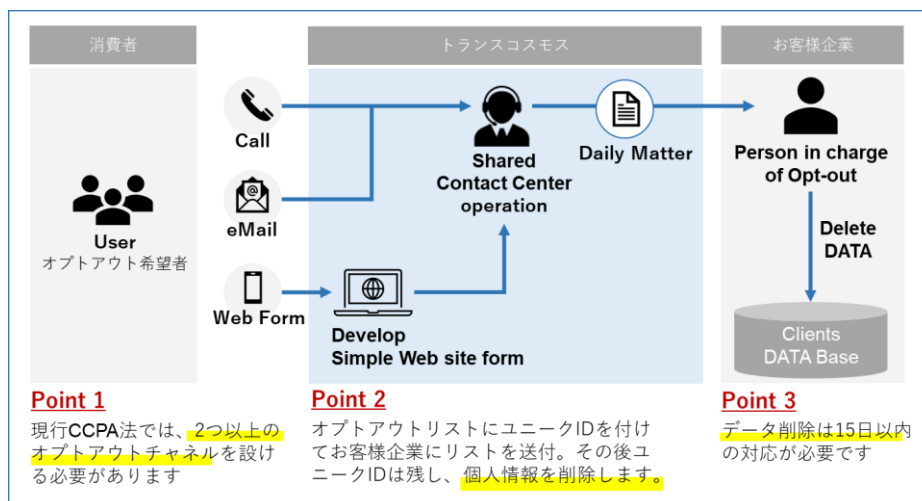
消費者

User
オプトアウト希望者

Call

eMail

Web Form

トランスコスモス

Shared Contact Center operation

Daily Matter

Develop Simple Web site form

お客様企業

Person in charge of Opt-out

Delete DATA

Clients DATA Base

Point 1
現行CCPA法では、2つ以上のオプトアウトチャネルを設ける必要があります

Point 2
オプトアウトリストにユニークIDを付けてお客様企業にリストを送付。その後ユニークIDは残し、個人情報を削除します。

Point 3
データ削除は15日以内の対応が必要です